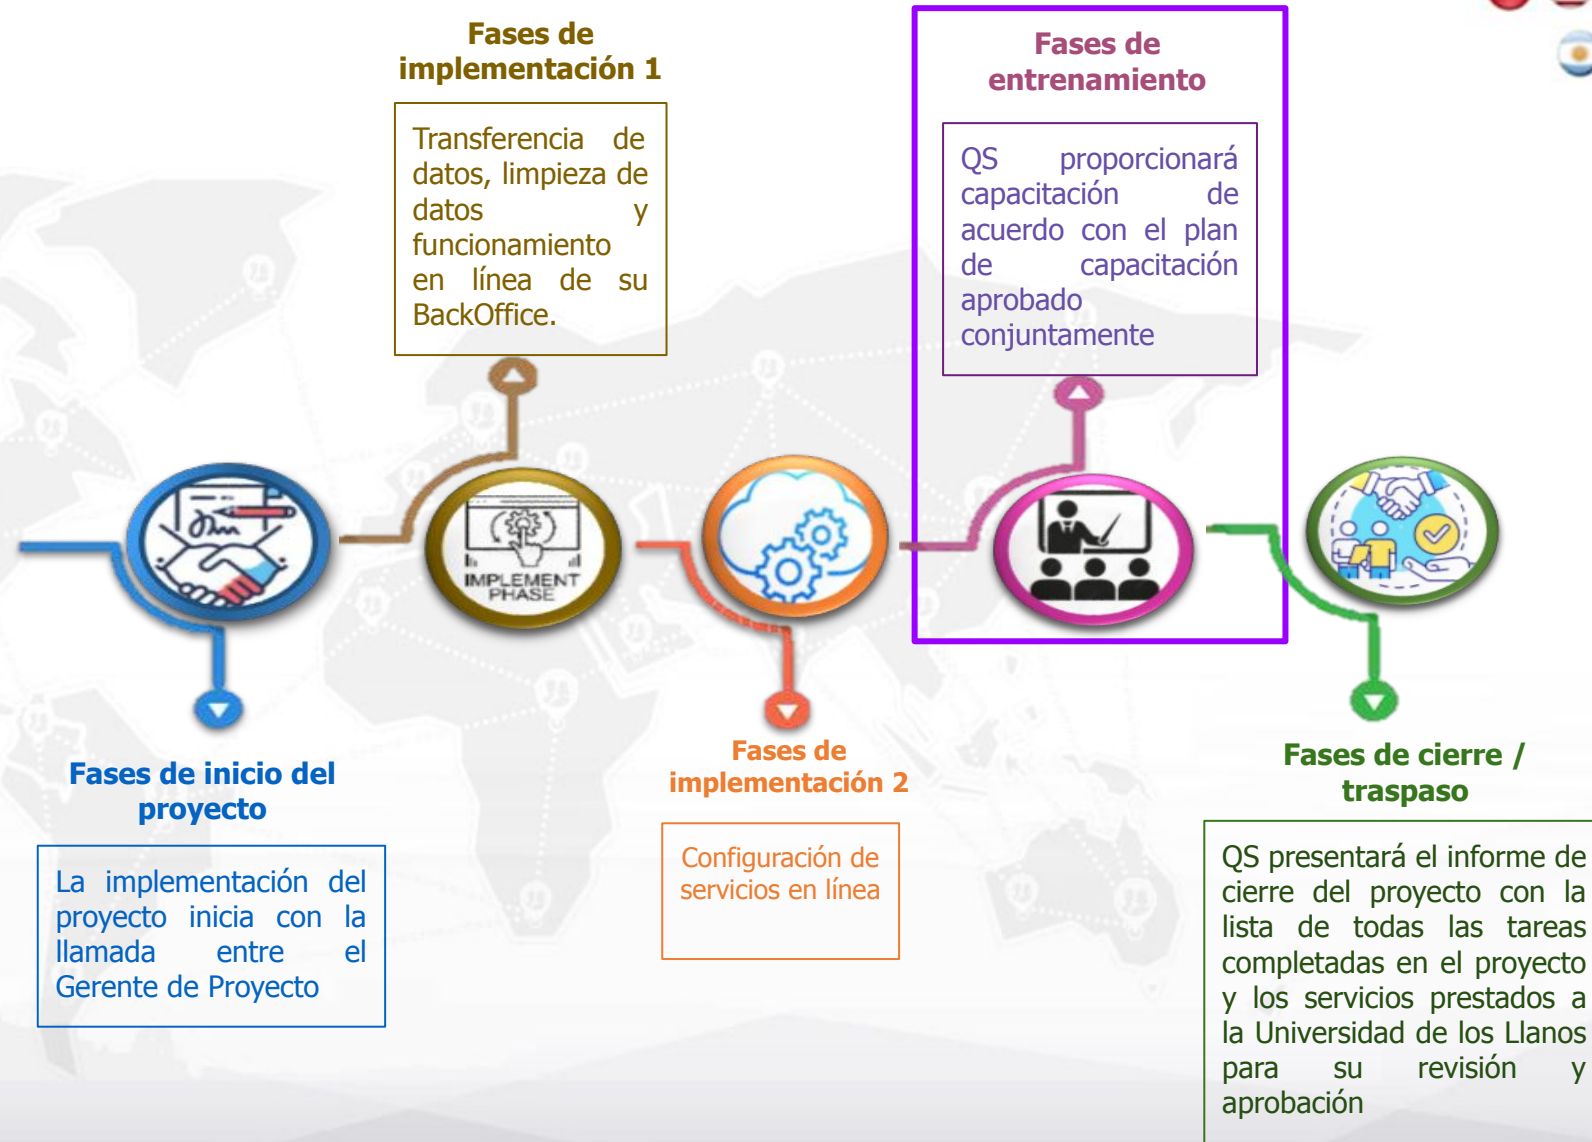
Fases de implementación 1

Transferencia de datos, limpieza de datos y funcionamiento en línea de su BackOffice.

Fases de entrenamiento

QS proporcionará capacitación de acuerdo con el plan de capacitación aprobado conjuntamente

IMPLEMENT PHASE

Fases de inicio del proyecto

La implementación del proyecto inicia con la llamada entre el Gerente de Proyecto

Fases de implementación 2

Configuración de servicios en línea

Fases de cierre / traspaso

QS presentará el informe de cierre del proyecto con la lista de todas las tareas completadas en el proyecto y los servicios prestados a la Universidad de los Llanos para su revisión y aprobación